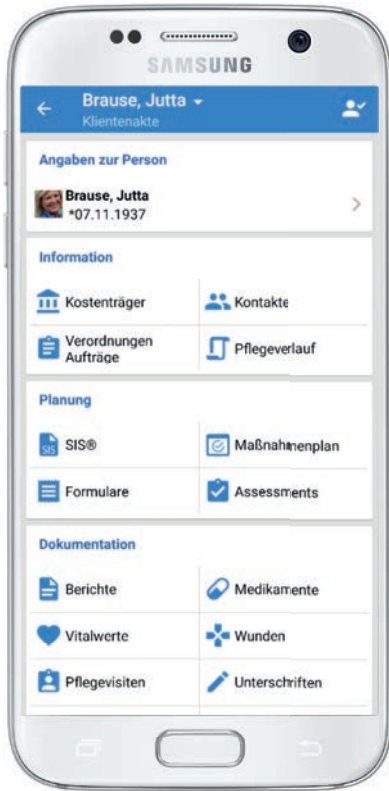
SAMSUNG

Brause, Jutta
Klientenakte

Angaben zur Person

Brause, Jutta
*07.11.1937

Information

Kostenträger

Kontakte

Verordnungen Aufträge

Pflegeverlauf

Planung

SIS®

Maßnahmenplan

Formulare

Assessments

Dokumentation

Berichte

Medikamente

Vitalwerte

Wunden

Pflegevisiten

Unterschriften